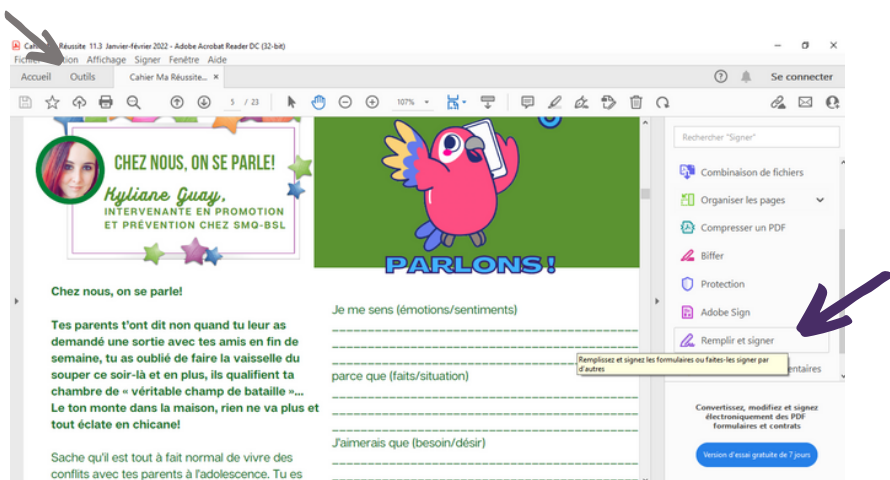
Cahier Ma Réussite 11.3 Janvier-février 2022 - Adobe Acrobat Reader DC (32-bit)
Fichier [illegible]tion Affichage Signer Fenêtre Aide
Accueil Outils Cahier Ma Réussite... ×
Se connecter
5 / 23 107%

CHEZ NOUS, ON SE PARLE!
Kyliane Guay,
INTERVENANTE EN PROMOTION ET PRÉVENTION CHEZ SMQ-BSL

PARLONS!

Chez nous, on se parle!

Tes parents t'ont dit non quand tu leur as demandé une sortie avec tes amis en fin de semaine, tu as oublié de faire la vaisselle du souper ce soir-là et en plus, ils qualifient ta chambre de « véritable champ de bataille »... Le ton monte dans la maison, rien ne va plus et tout éclate en chicane!

Sache qu'il est tout à fait normal de vivre des conflits avec tes parents à l'adolescence. Tu es

Je me sens (émotions/sentiments)
parce que (faits/situation)
J'aimerais que (besoin/désir)

Rechercher "Signer"
Combinaison de fichiers
Organiser les pages
Compresser un PDF
Biffer
Protection
Adobe Sign
Remplir et signer
Remplissez et signez les formulaires ou faites-les signer par d'autres
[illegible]entaires
Convertissez, modifiez et signez électroniquement des PDF formulaires et contrats
Version d'essai gratuite de 7 jours